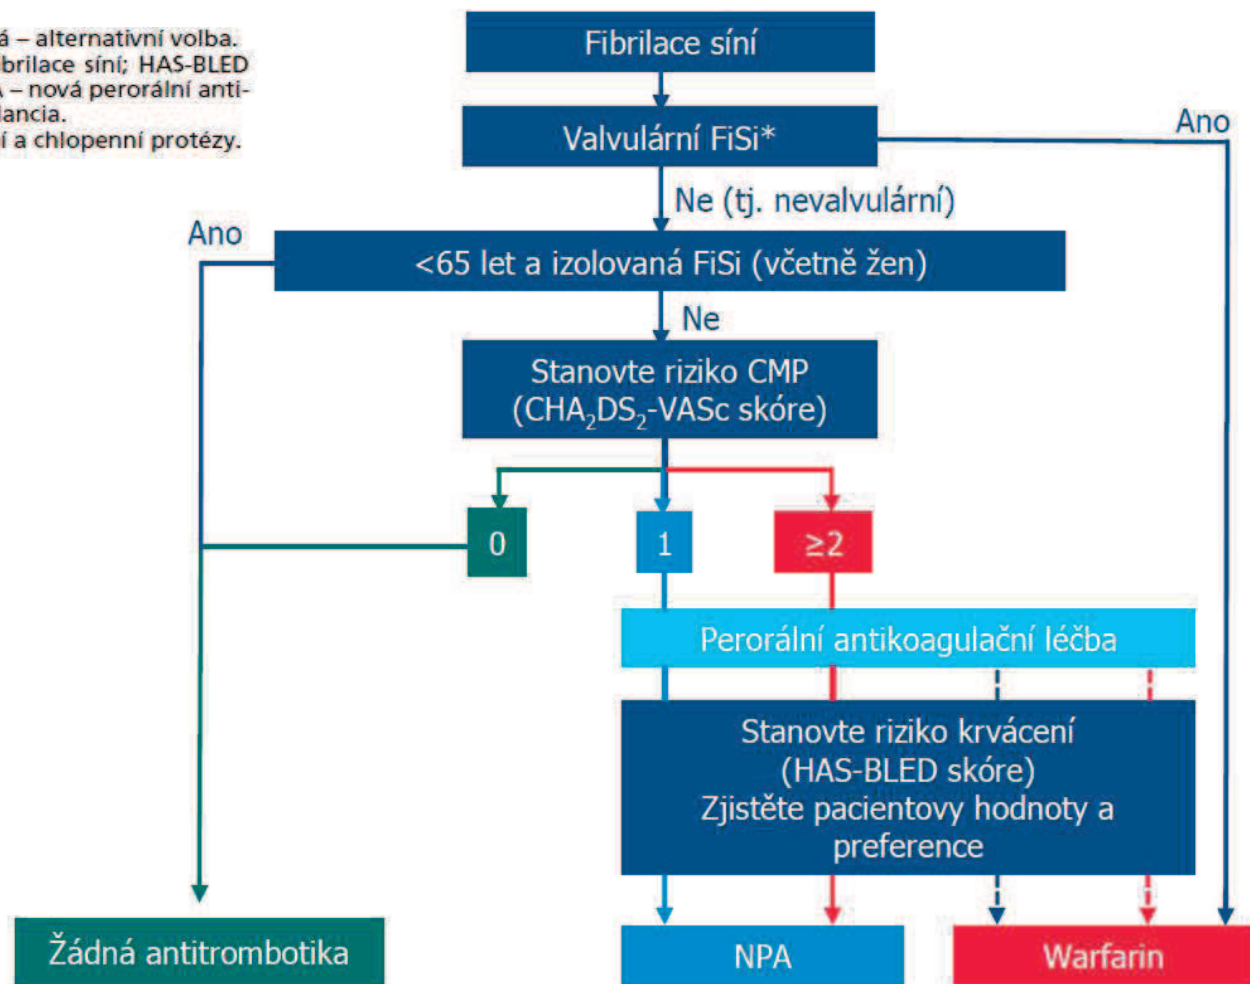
á – alternativní volba. brilace síní; HAS-BLED – nová perorální antilancia. í a chlopenní protézy.

Fibrilace síní

Valvulární FiSi*

Ano

Ne (tj. nevalvulární)

Ano

<65 let a izolovaná FiSi (včetně žen)

Ne

Stanovte riziko CMP ($CHA_2DS_2$-VASc skóre)

0

1

≥2

Perorální antikoagulační léčba

Stanovte riziko krvácení (HAS-BLED skóre) Zjistěte pacientovy hodnoty a preference

Žádná antitrombotika

NPA

Warfarin